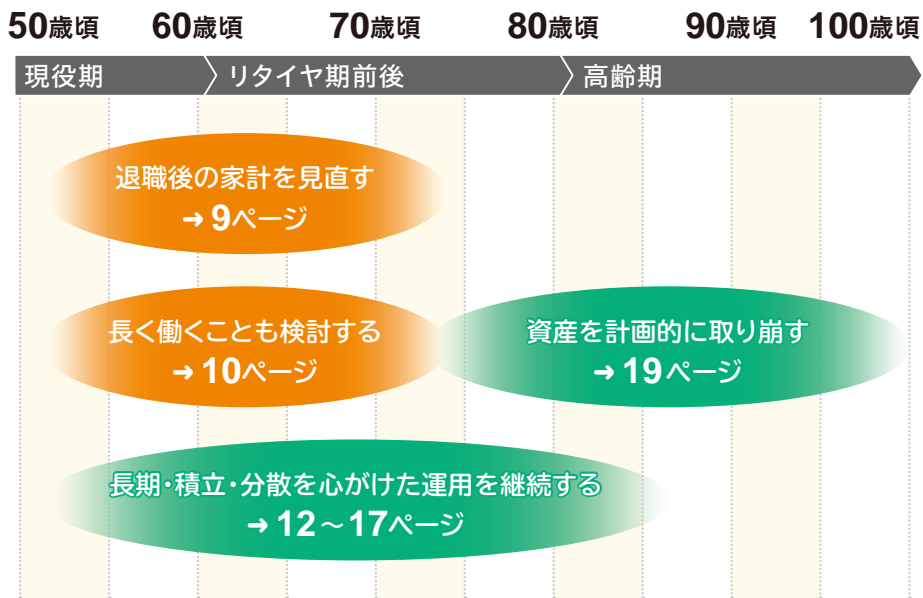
50歳頃　60歳頃　70歳頃　80歳頃　90歳頃　100歳頃

現役期　リタイヤ期前後　高齢期

退職後の家計を見直す
→ 9ページ

長く働くことも検討する
→ 10ページ

資産を計画的に取り崩す
→ 19ページ

長期・積立・分散を心がけた運用を継続する
→ 12～17ページ